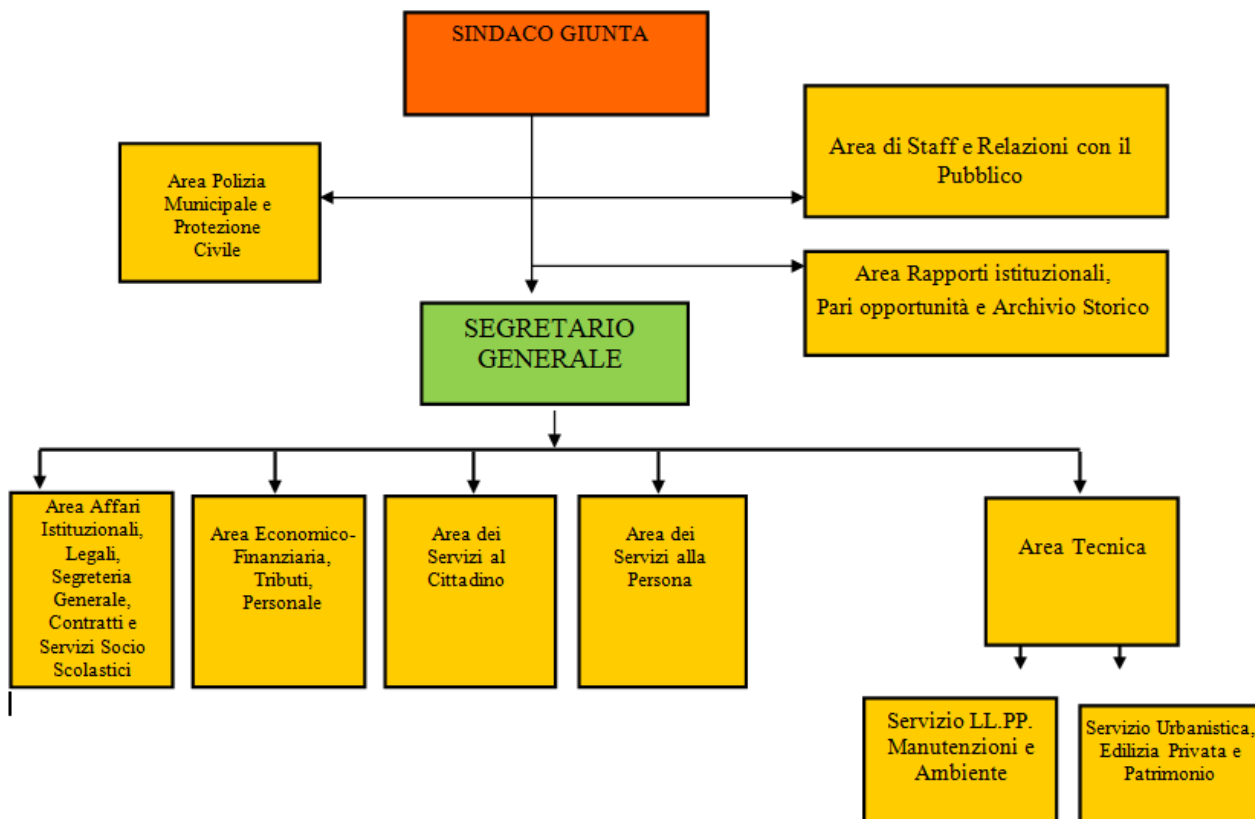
SINDACO GIUNTA

Area Polizia Municipale e Protezione Civile

Area di Staff e Relazioni con il Pubblico

Area Rapporti istituzionali, Pari opportunità e Archivio Storico

SEGRETARIO GENERALE

Area Affari Istituzionali, Legali, Segreteria Generale, Contratti e Servizi Socio Scolastici

Area Economico-Finanziaria, Tributi, Personale

Area dei Servizi al Cittadino

Area dei Servizi alla Persona

Area Tecnica

Servizio LL.PP. Manutenzioni e Ambiente

Servizio Urbanistica, Edilizia Privata e Patrimonio